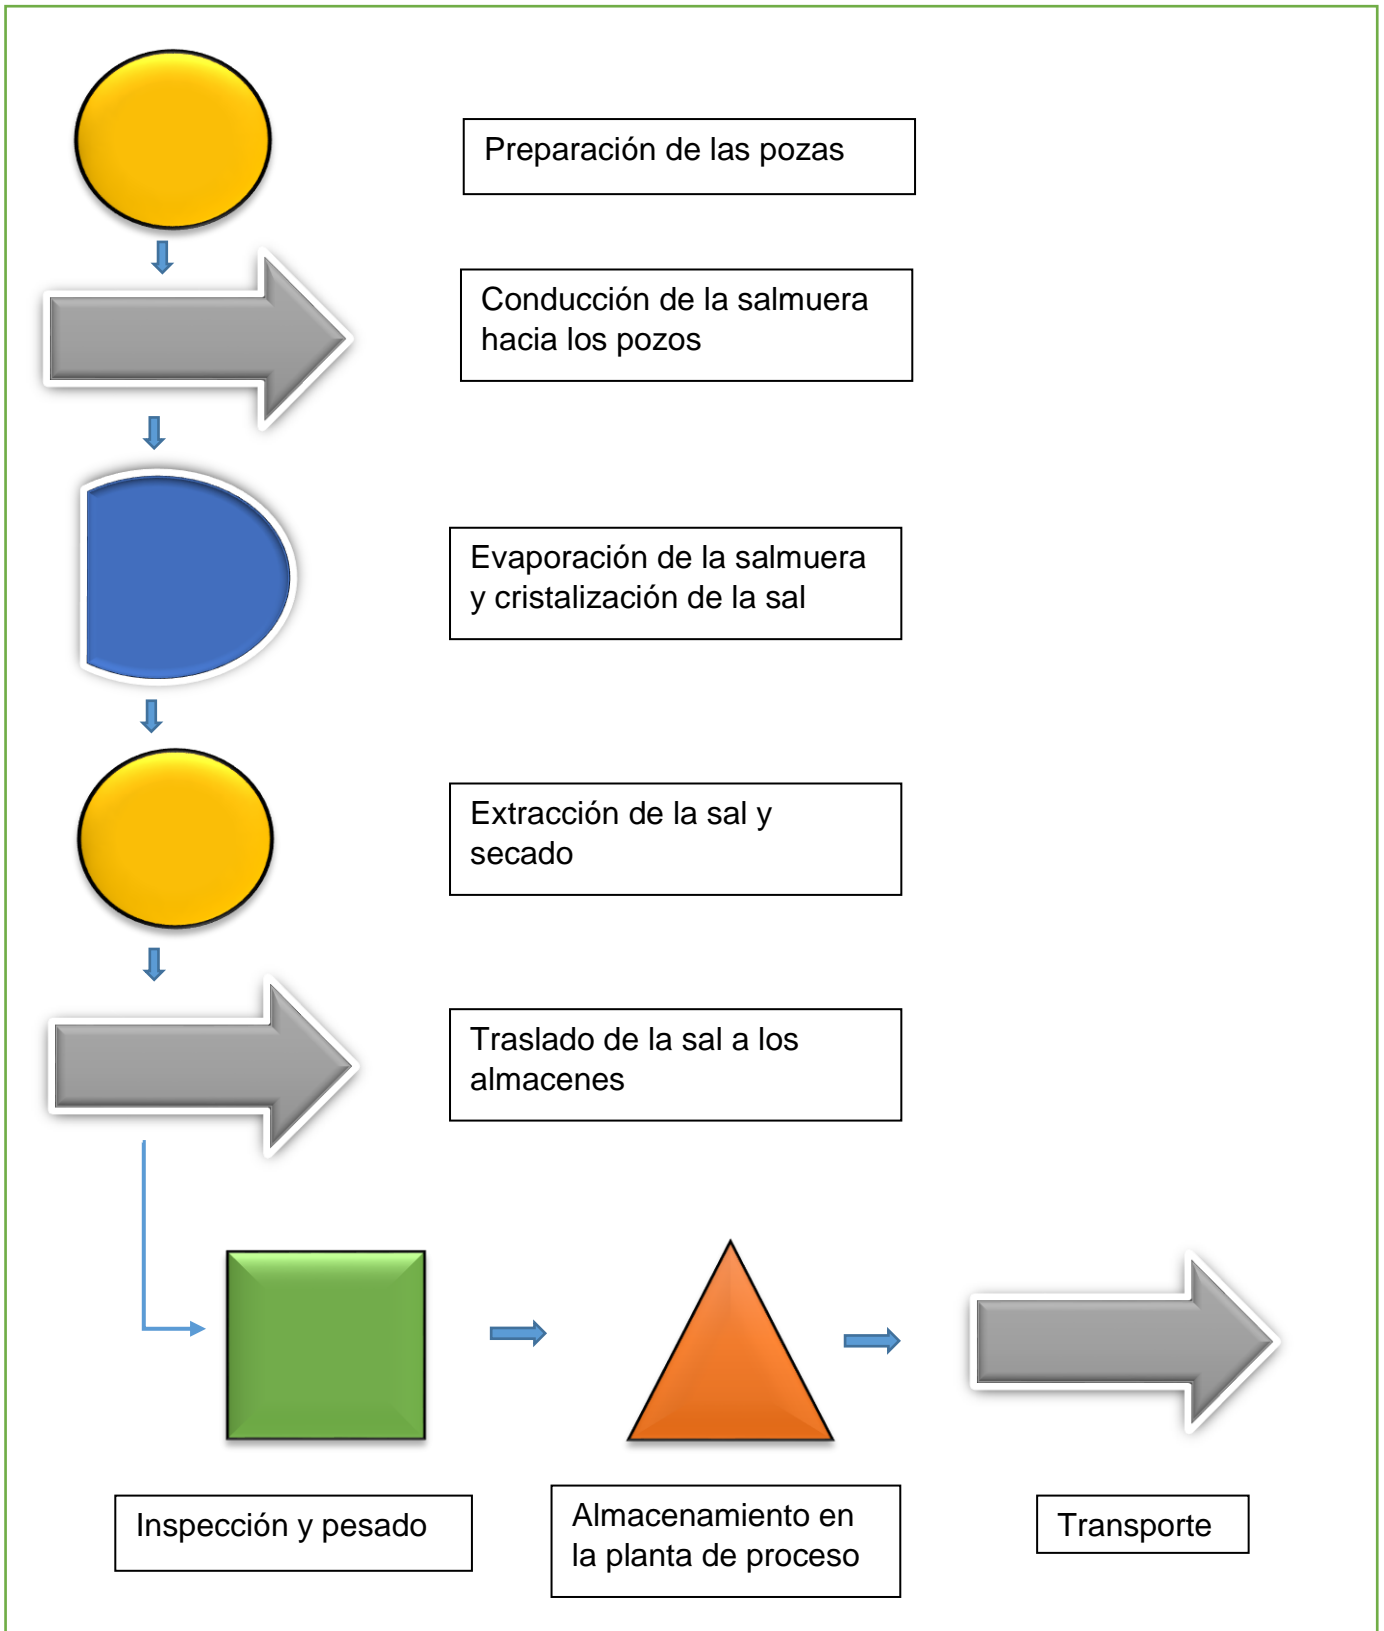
Preparación de las pozas

Conducción de la salmuera hacia los pozos

Evaporación de la salmuera y cristalización de la sal

Extracción de la sal y secado

Traslado de la sal a los almacenes

Inspección y pesado

Almacenamiento en la planta de proceso

Transporte